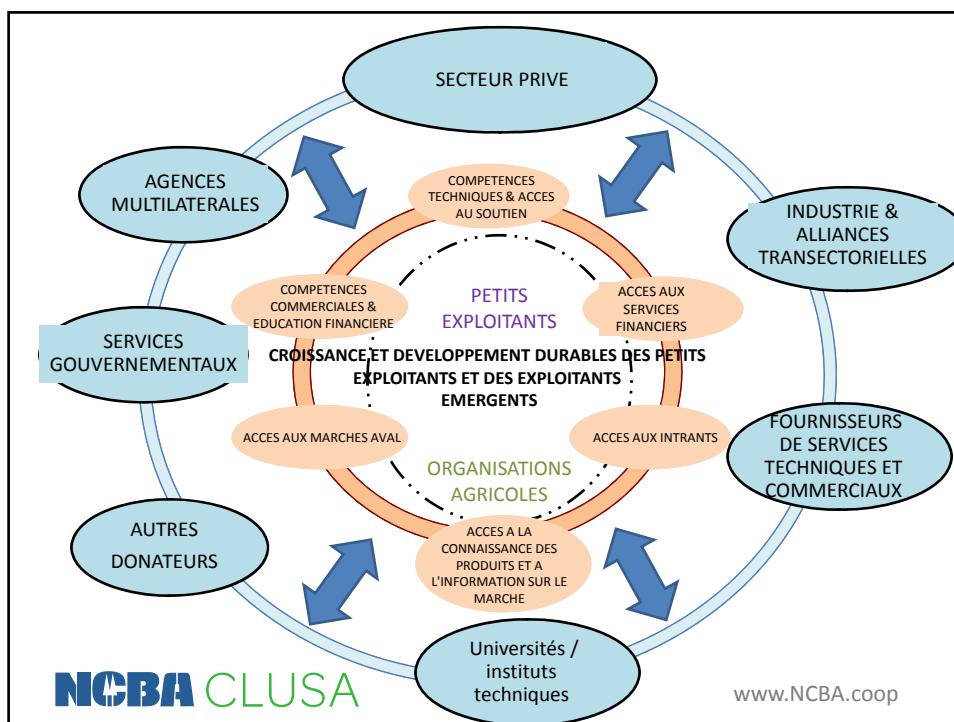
SECTEUR PRIVE

AGENCES MULTILATERALES

INDUSTRIE & ALLIANCES TRANSECTORIELLES

COMPETENCES TECHNIQUES & ACCES AU SOUTIEN

COMPETENCES COMMERCIALES & EDUCATION FINANCIERE

PETITS EXPLOITANTS

ACCES AUX SERVICES FINANCIERS

SERVICES GOUVERNEMENTAUX

CROISSANCE ET DEVELOPPEMENT DURABLES DES PETITS EXPLOITANTS ET DES EXPLOITANTS EMERGENTS

ACCES AUX MARCHES AVAL

ACCES AUX INTRANTS

FOURNISSEURS DE SERVICES TECHNIQUES ET COMMERCIAUX

ORGANISATIONS AGRICOLES

AUTRES DONATEURS

ACCES A LA CONNAISSANCE DES PRODUITS ET A L'INFORMATION SUR LE MARCHE

Universités / instituts techniques

NCBA CLUSA

www.NCBA.coop